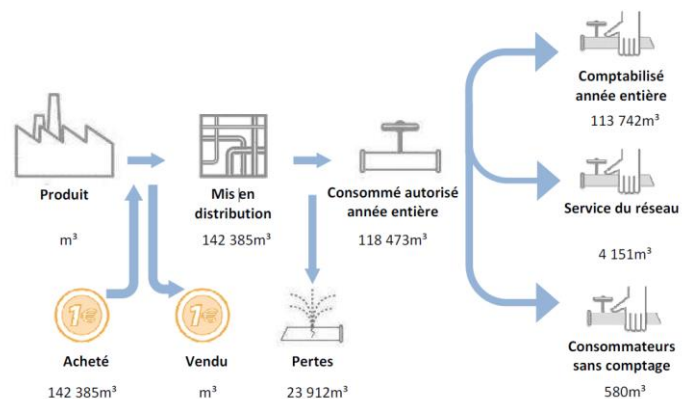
Produit

m³

Acheté

142 385m³

Vendu

m³

Mis en distribution

142 385m³

Pertes

23 912m³

Consommé autorisé année entière

118 473m³

Comptabilisé année entière

113 742m³

Service du réseau

4 151m³

Consommateurs sans comptage

580m³